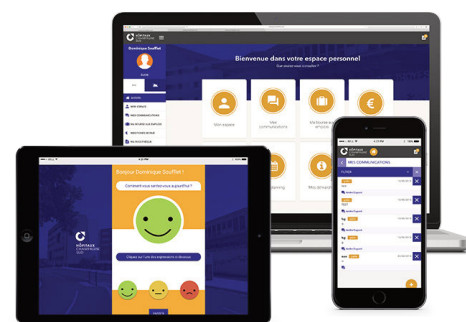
Dominique Souffiet

Bienvenue dans votre espace personnel

Que voulez-vous consulter ?

Mon espace

Mes communications

MES COMMUNICATIONS

FILTRER

Bonjour Dominique Souffiet !

Comment vous sentez-vous aujourd'hui ?

Cliquez sur l'une des expressions ci-dessous